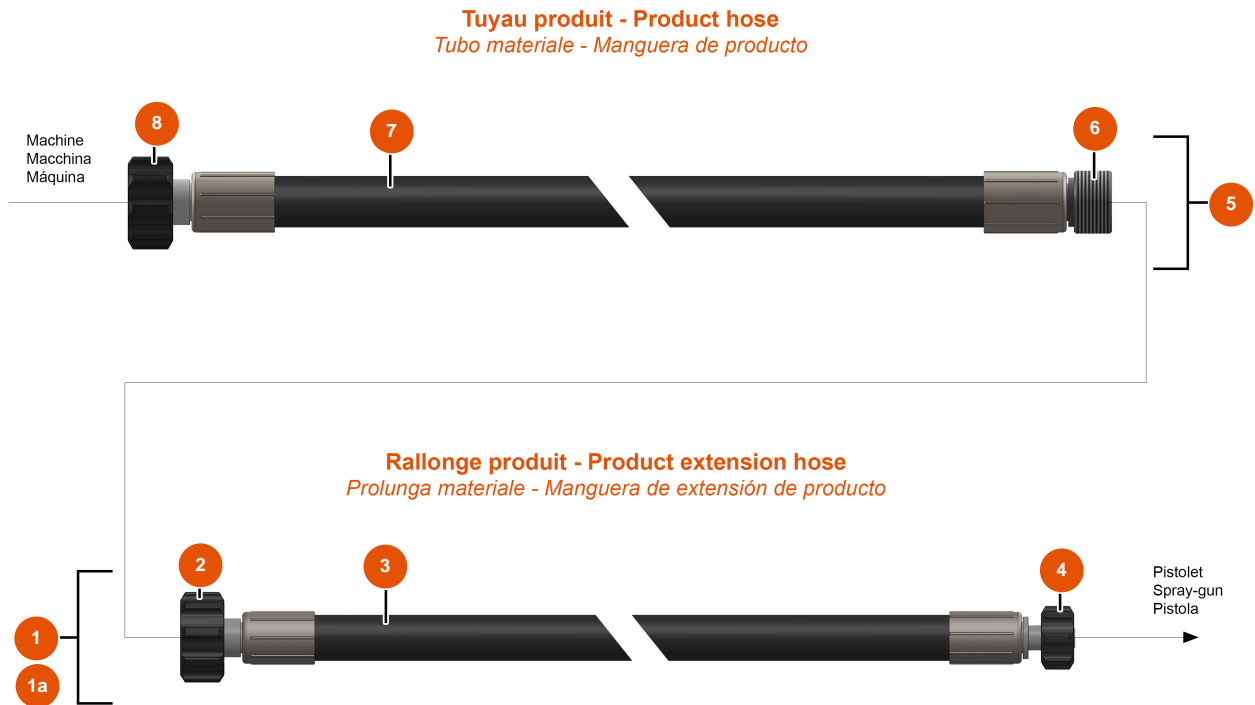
Tuyau produit - Product hose
Tubo materiale - Manguera de producto

Machine
Macchina
Máquina

8

7

6

5

Rallonge produit - Product extension hose
Prolunga materiale - Manguera de extensión de producto

2

3

4

Pistolet
Spray-gun
Pistola

1

1a